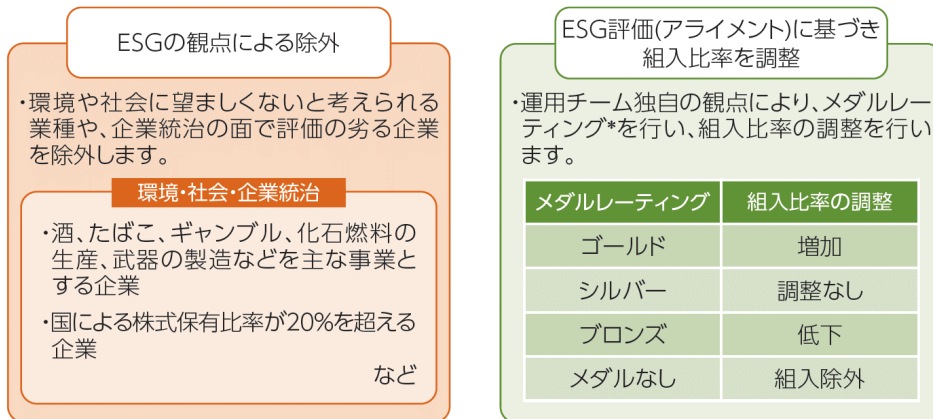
ESGの観点による除外

・環境や社会に望ましくないと考えられる業種や、企業統治の面で評価の劣る企業を除外します。

環境・社会・企業統治

・酒、たばこ、ギャンブル、化石燃料の生産、武器の製造などを主な事業とする企業

・国による株式保有比率が20%を超える企業

など

ESG評価(アライメント)に基づき組入比率を調整

・運用チーム独自の観点により、メダルレーティング*を行い、組入比率の調整を行います。

| メダルレーティング | 組入比率の調整 |
|---|---|
| ゴールド | 増加 |
| シルバー | 調整なし |
| ブロンズ | 低下 |
| メダルなし | 組入除外 |